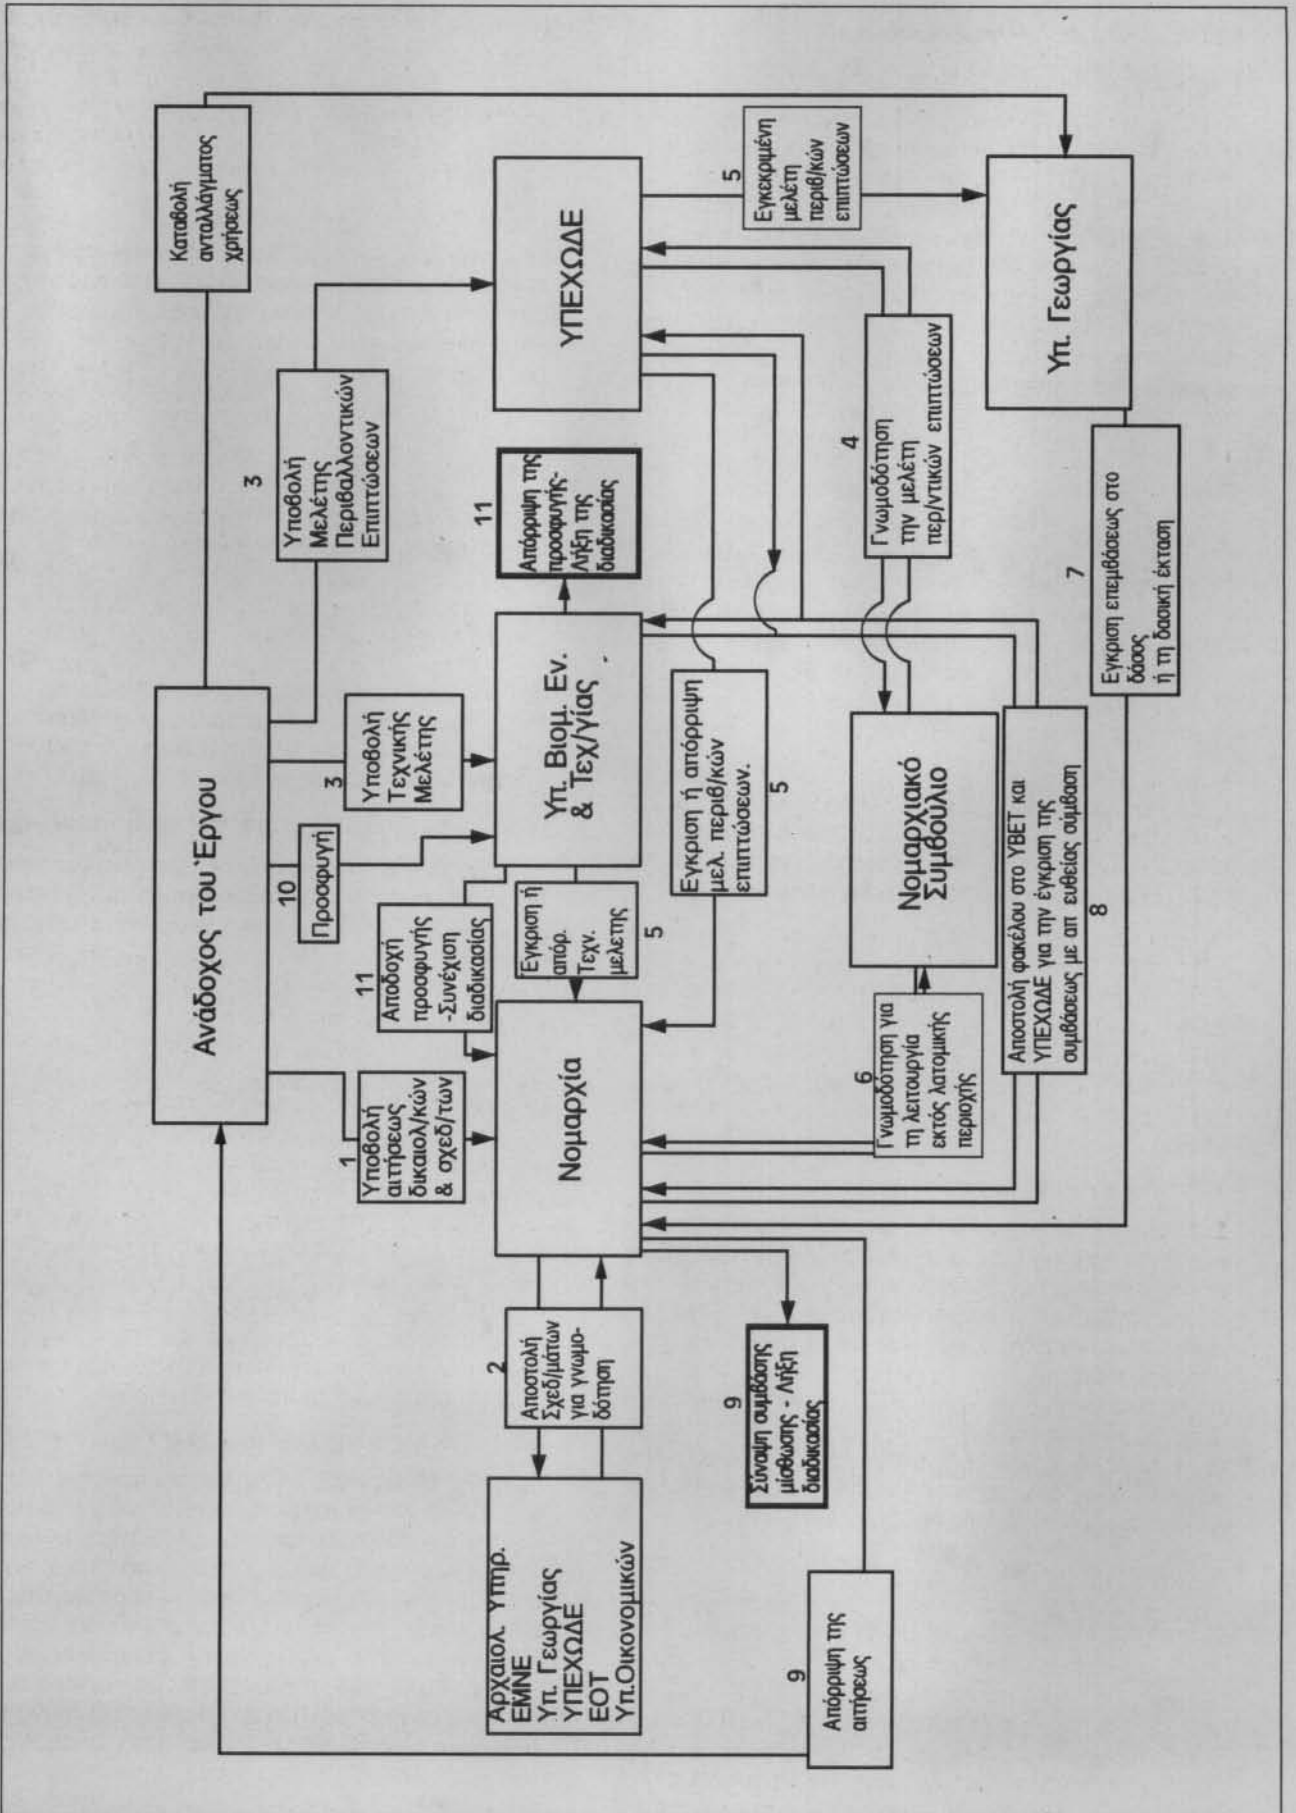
Ανάδοχος του Έργου

Καταβολή ανταλλάγματος χρήσεως

3
Υποβολή Μελέτης Περιβαλλοντικών Επιπτώσεων

3
Υποβολή Τεχνικής Μελέτης

10
Προσφυγή

11
Αποδοχή προσφυγής -Συνέχιση διαδικασίας

1
Υποβολή αιτήσεως δικαιολ/κών & σχεδ/των

ΥΠΕΧΩΔΕ

5
Εγκεκριμένη μελέτη περιβ/κών επιπτώσεων

Υπ. Γεωργίας

11
Απόρριψη της προσφυγής-Λήξη της διαδικασίας

Υπ. Βιομ. Εν. & Τεχ/γίας

4
Γνωμοδότηση την μελέτη περ/ντικών επιπτώσεων

7
Εγκριση επεμβάσεως στο δάσος ή τη δασική έκταση

5
Εγκριση ή απόρριψη μελ. περιβ/κών επιπτώσεων.

5
Εγκριση ή απόρ. Τεχν. μελέτης

Νομαρχιακό Συμβούλιο

8
Αποστολή φακέλου στο ΥΒΕΤ και ΥΠΕΧΩΔΕ για την έγκριση της συμβάσεως με απ ευθείας σύμβαση

6
Γνωμοδότηση για τη λειτουργία εκτός λατομικής περιοχής

Νομαρχία

2
Αποστολή Σχεδ/μάτων για γνωμοδότηση

9
Σύναψη σύμβασης μίσθωσης - Λήξη διαδικασίας

Αρχαιολ. Υπηρ.
ΕΜΝΕ
Υπ. Γεωργίας
ΥΠΕΧΩΔΕ
ΕΟΤ
Υπ.Οικονομικών

9
Απόρριψη της αιτήσεως